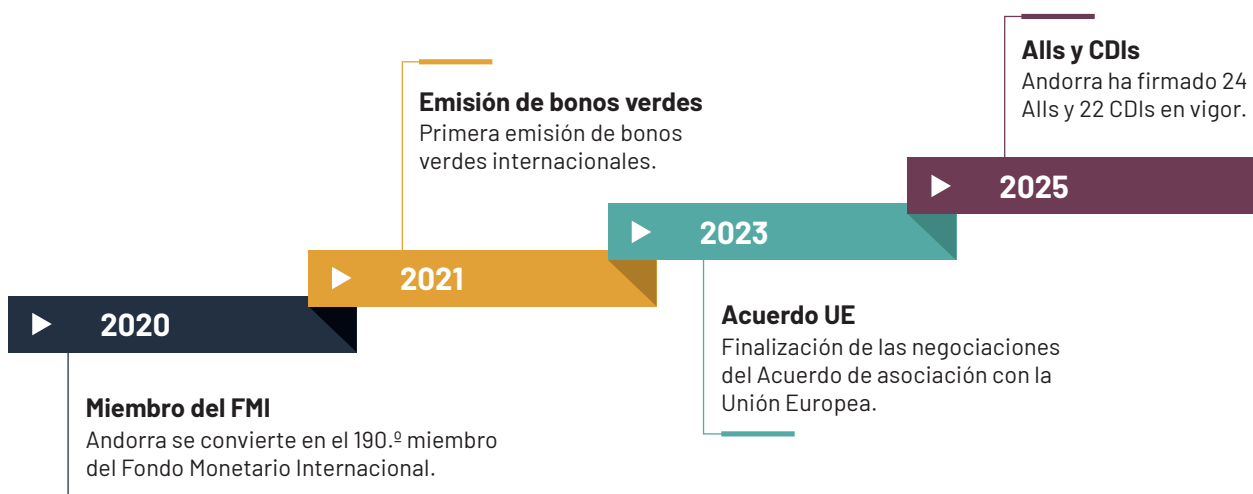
Alls y CDIs
Andorra ha firmado 24 Alls y 22 CDIs en vigor.

Emisión de bonos verdes
Primera emisión de bonos verdes internacionales.

2025

2023

2021

2020

Acuerdo UE
Finalización de las negociaciones del Acuerdo de asociación con la Unión Europea.

Miembro del FMI
Andorra se convierte en el 190.º miembro del Fondo Monetario Internacional.